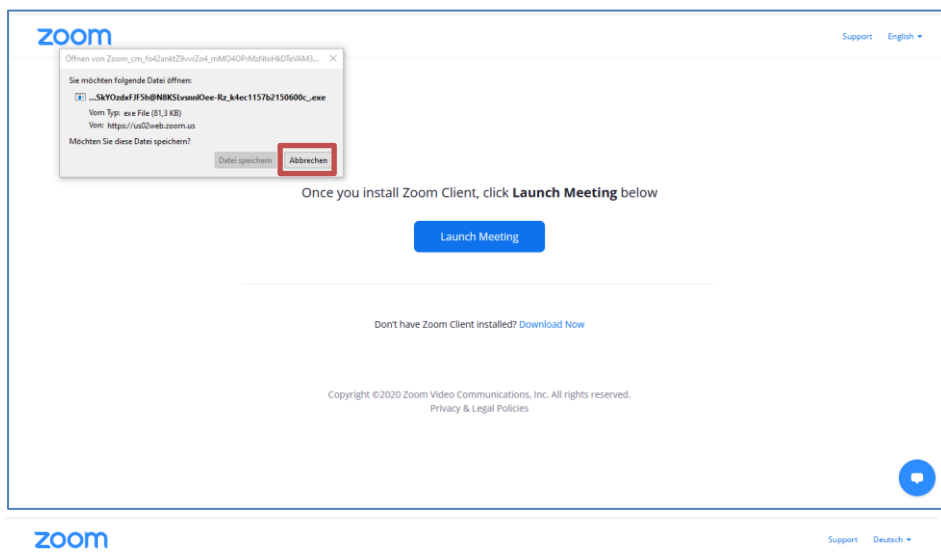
zoom

Support English ▾

Öffnen von Zoom_cm_fo42ankt29vvrZo4_mMO4OPrMzNIoHk0TeVAM3... ×

Sie möchten folgende Datei öffnen:

...SkYOzdxFJF5h@N8KSLvsnnlOee-Rz_k4ec1157b2150600c_.exe

Vom Typ: exe File (81,3 KB)

Von: https://us02web.zoom.us

Möchten Sie diese Datei speichern?

Datei speichern Abbrechen

Once you install Zoom Client, click **Launch Meeting** below

Launch Meeting

Don't have Zoom Client installed? Download Now

Copyright ©2020 Zoom Video Communications, Inc. All rights reserved.
Privacy & Legal Policies

zoom

Support Deutsch ▾